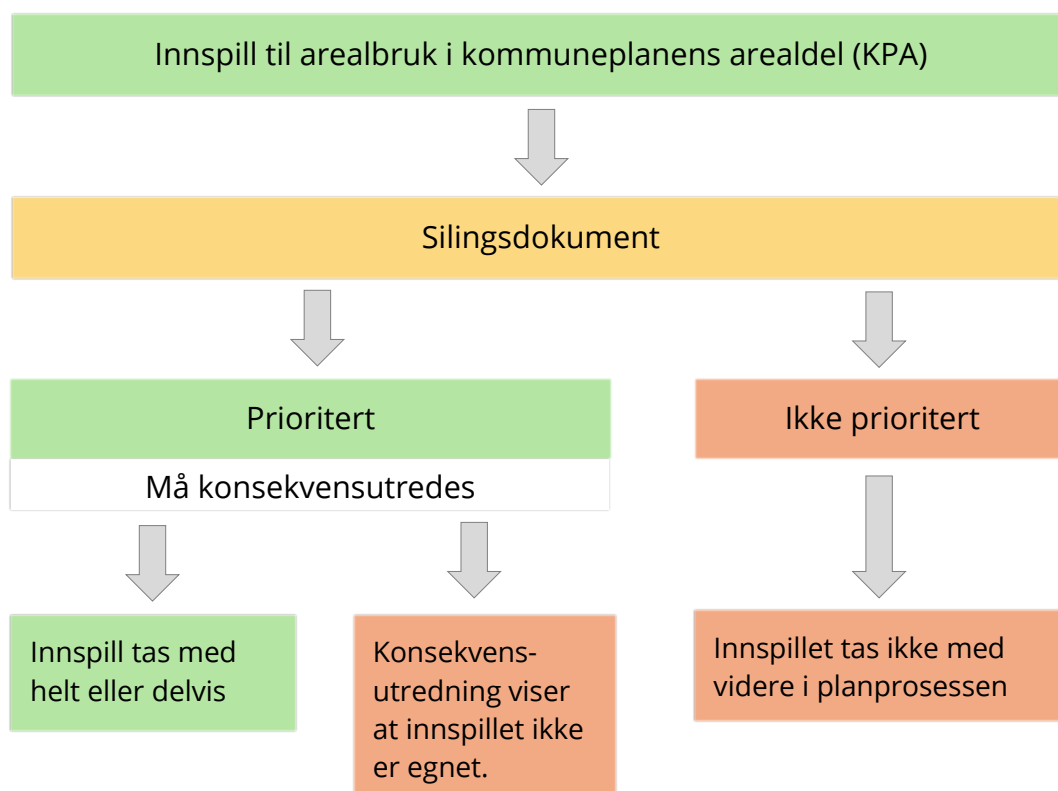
Innspill til arealbruk i kommuneplanens arealdel (KPA)

Silingsdokument

Prioritert

Må konsekvensutredes

Ikke prioritert

Innspill tas med helt eller delvis

Konsekvens-utredning viser at innspillet ikke er egnet.

Innspillet tas ikke med videre i planprosessen